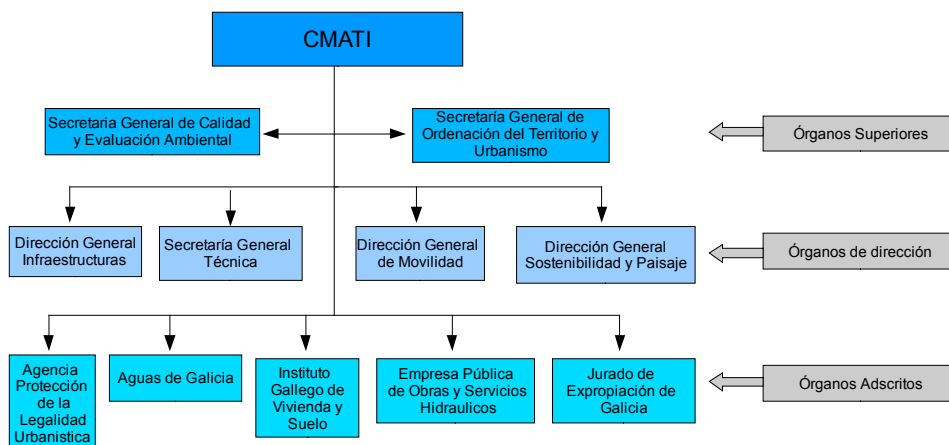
CMATI

Secretaria General de Calidad y Evaluación Ambiental

Secretaría General de Ordenación del Territorio y Urbanismo

Órganos Superiores

Dirección General Infraestructuras

Secretaría General Técnica

Dirección General de Movilidad

Dirección General Sostenibilidad y Paisaje

Órganos de dirección

Agencia Protección de la Legalidad Urbanistica

Aguas de Galicia

Instituto Gallego de Vivienda y Suelo

Empresa Pública de Obras y Servicios Hidraulicos

Jurado de Expropiación de Galicia

Órganos Adscritos